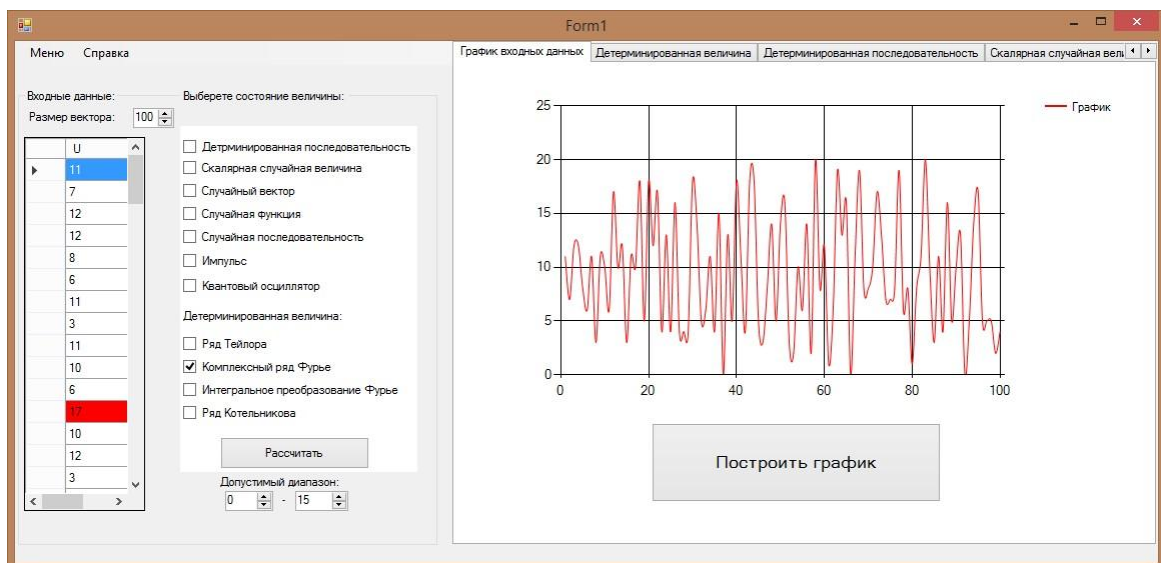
Form1

Меню Справка

Входные данные:
Размер вектора: 100

| U |
|---|
| 11 |
| 7 |
| 12 |
| 12 |
| 8 |
| 6 |
| 11 |
| 3 |
| 11 |
| 10 |
| 6 |
| 17 |
| 10 |
| 12 |
| 3 |

Выберете состояние величины:

Детрминированная последовательность
Скалярная случайная величина
Случайный вектор
Случайная функция
Случайная последовательность
Импульс
Квантовый осциллятор

Детерминированная величина:

Ряд Тейлора
Комплексный ряд Фурье
Интегральное преобразование Фурье
Ряд Котельникова

Рассчитать

Допустимый диапазон:
0 - 15

График входных данных | Детерминированная величина | Детерминированная последовательность | Скалярная случайная вели

График

25
20
15
10
5
0
0 20 40 60 80 100

Построить график